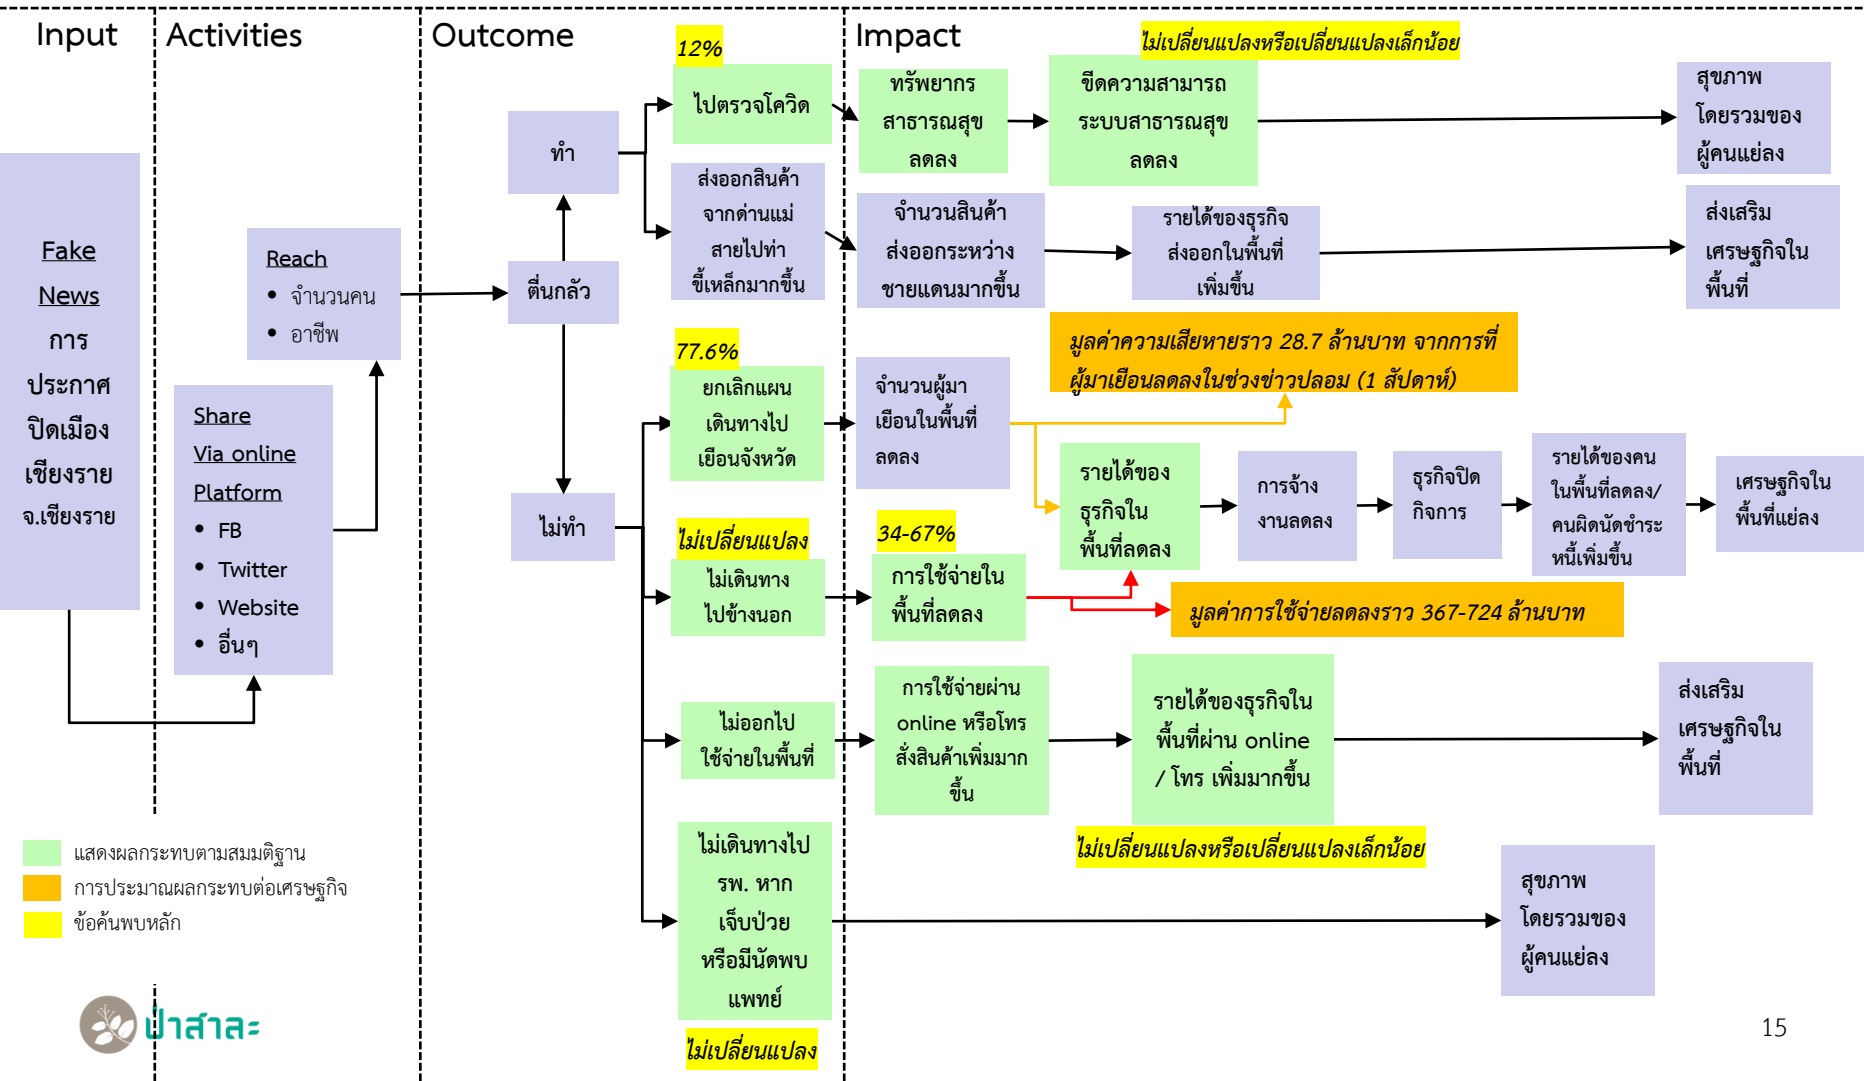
Input

Activities

Outcome

Impact

Fake News การประกาศปิดเมือง เชียงราย จ.เชียงราย

Reach
• จำนวนคน
• อาชีพ

Share Via online Platform
• FB
• Twitter
• Website
• อื่นๆ

ตื่นกลัว

ทำ

ไม่ทำ

12%

ไปตรวจโควิด

ส่งออกสินค้าจากด่านแม่สายไปท่าขี้เหล็กมากขึ้น

77.6%

ยกเลิกแผนเดินทางไปเยือนจังหวัด

ไม่เปลี่ยนแปลง

ไม่เดินทางไปข้างนอก

ไม่ออกไปใช้จ่ายในพื้นที่

ไม่เดินทางไป รพ. หากเจ็บป่วย หรือมีนัดพบแพทย์

ไม่เปลี่ยนแปลง

ไม่เปลี่ยนแปลงหรือเปลี่ยนแปลงเล็กน้อย

ทรัพยากรสาธารณสุขลดลง

ขีดความสามารถระบบสาธารณสุขลดลง

สุขภาพโดยรวมของผู้คนแย่ลง

จำนวนสินค้าส่งออกระหว่างชายแดนมากขึ้น

รายได้ของธุรกิจส่งออกในพื้นที่เพิ่มขึ้น

ส่งเสริมเศรษฐกิจในพื้นที่

มูลค่าความเสียหายราว 28.7 ล้านบาท จากการที่ผู้มาเยือนลดลงในช่วงข่าวปลอม (1 สัปดาห์)

จำนวนผู้มาเยือนในพื้นที่ลดลง

รายได้ของธุรกิจในพื้นที่ลดลง

การจ้างงานลดลง

ธุรกิจปิดกิจการ

รายได้ของคนในพื้นที่ลดลง/คนผิดนัดชำระหนี้เพิ่มขึ้น

เศรษฐกิจในพื้นที่แย่ลง

34-67%

การใช้จ่ายในพื้นที่ลดลง

มูลค่าการใช้จ่ายลดลงราว 367-724 ล้านบาท

การใช้จ่ายผ่าน online หรือโทรสั่งสินค้าเพิ่มมากขึ้น

รายได้ของธุรกิจในพื้นที่ผ่าน online / โทร เพิ่มมากขึ้น

ส่งเสริมเศรษฐกิจในพื้นที่

ไม่เปลี่ยนแปลงหรือเปลี่ยนแปลงเล็กน้อย

สุขภาพโดยรวมของผู้คนแย่ลง

แสดงผลกระทบตามสมมติฐาน
การประมาณผลกระทบต่อเศรษฐกิจ
ข้อค้นพบหลัก

ป่าสาละ

15